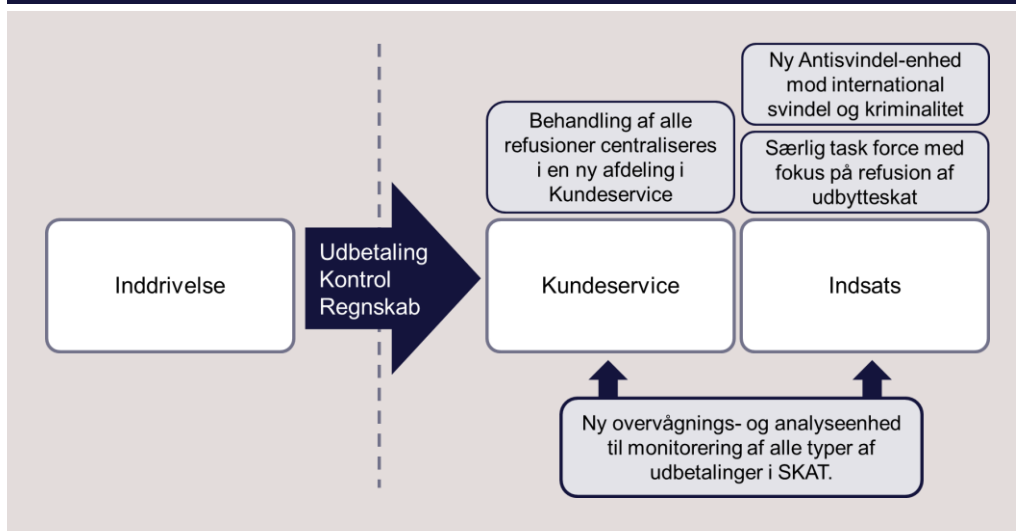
Ny Antisvindel-enhed mod international svindel og kriminalitet

Behandling af alle refusioner centraliseres i en ny afdeling i Kundeservice

Særlig task force med fokus på refusion af udbytteskat

Inddrivelse

Udbetaling
Kontrol
Regnskab

Kundeservice

Indsats

Ny overvågnings- og analyseenhed til monitorering af alle typer af udbetalinger i SKAT.